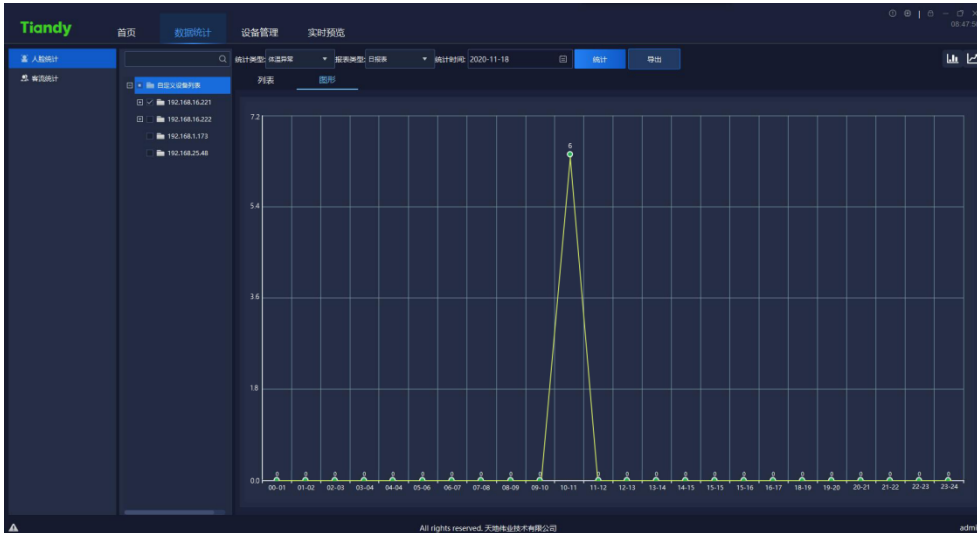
Tiandy 首页 数据统计 设备管理 实时预览

08:47:5

人脸统计
客流统计

自定义设备列表
192.168.16.221
192.168.16.222
192.168.1.173
192.168.25.48

统计类型: 体温异常 报表类型: 日报表 统计时间: 2020-11-18 统计 导出

列表 图形

7.2
5.4
3.6
1.8
0.0

0 0 0 0 0 0 0 0 0 0 6 0 0 0 0 0 0 0 0 0 0 0 0 0

00-01 01-02 02-03 03-04 04-04 05-06 06-07 07-08 08-09 09-10 10-11 11-12 12-13 13-14 14-15 15-16 16-17 17-18 18-19 19-20 20-21 21-22 22-23 23-24

All rights reserved. 天地伟业技术有限公司

admi